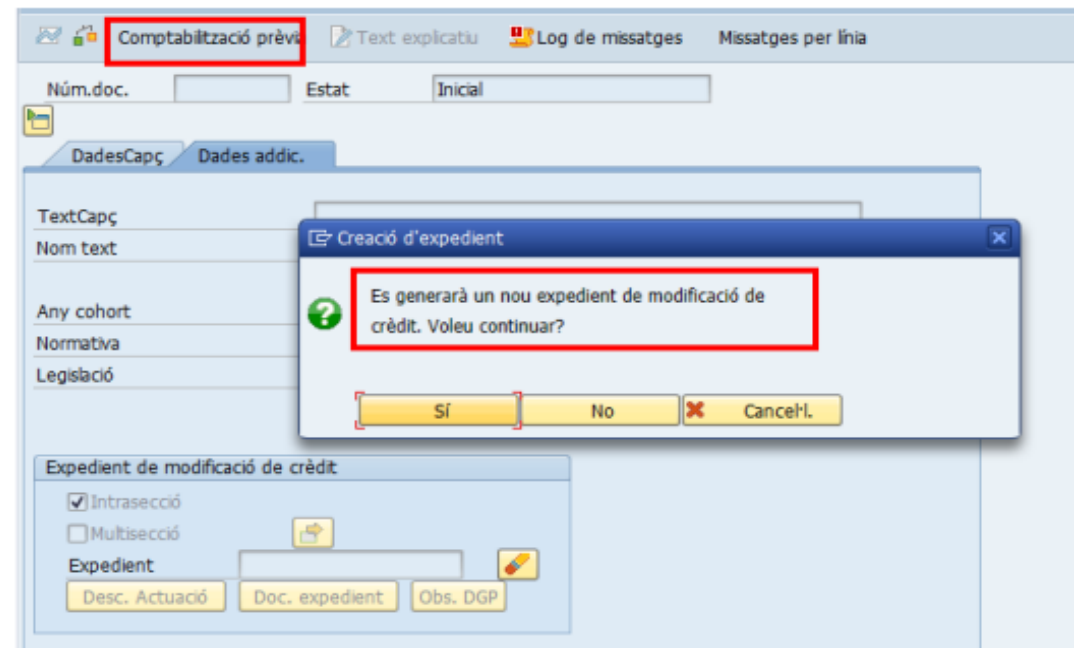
Comptabiltzació prèvia Text explicatiu Log de missatges Missatges per línia

Núm.doc. Estat Inicial

DadesCapç Dades addic.

TextCapç
Nom text

Any cohort
Normativa
Legislació

Creació d'expedient

Es generarà un nou expedient de modificació de crèdit. Voleu continuar?

Sí No Cancel·l.

Expedient de modificació de crèdit
Intrasecció
Multisecció
Expedient
Desc. Actuació Doc. expedient Obs. DGP